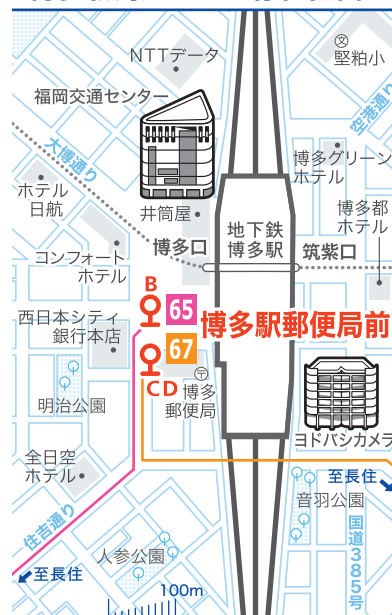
NTTデータ
堅粕小
福岡交通センター
空港通り
大博通り
博多グリーンホテル
ホテル日航
井筒屋
博多都ホテル
地下鉄博多駅
博多口
筑紫口
コンフォートホテル
B
65
西日本シティ銀行本店
博多駅郵便局前
67
博多郵便局
C D
明治公園
ヨドバシカメラ
至長住
全日空ホテル
音羽公園
住吉通り
国道385号
人参公園
至長住
100m